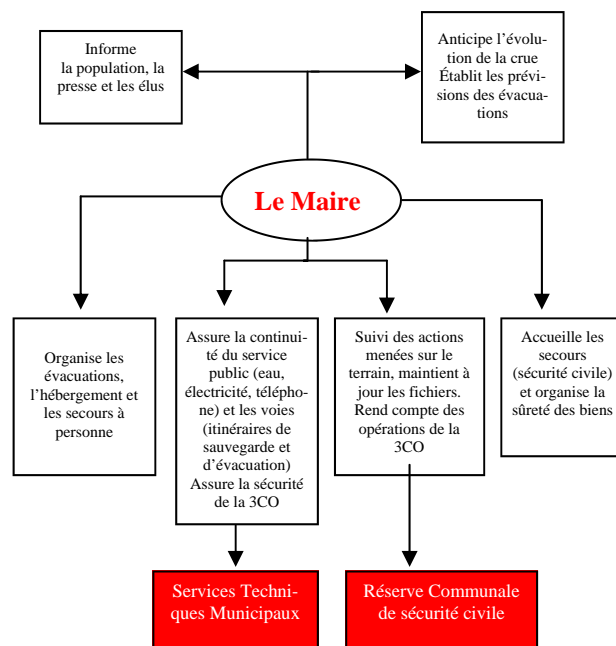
Informe la population, la presse et les élus

Anticipe l'évolution de la crue Établit les prévisions des évacuations

Le Maire

Organise les évacuations, l'hébergement et les secours à personne

Assure la continuité du service public (eau, électricité, téléphone) et les voies (itinéraires de sauvegarde et d'évacuation) Assure la sécurité de la 3CO

Suivi des actions menées sur le terrain, maintient à jour les fichiers. Rend compte des opérations de la 3CO

Accueille les secours (sécurité civile) et organise la sûreté des biens

Services Techniques Municipaux

Réserve Communale de sécurité civile